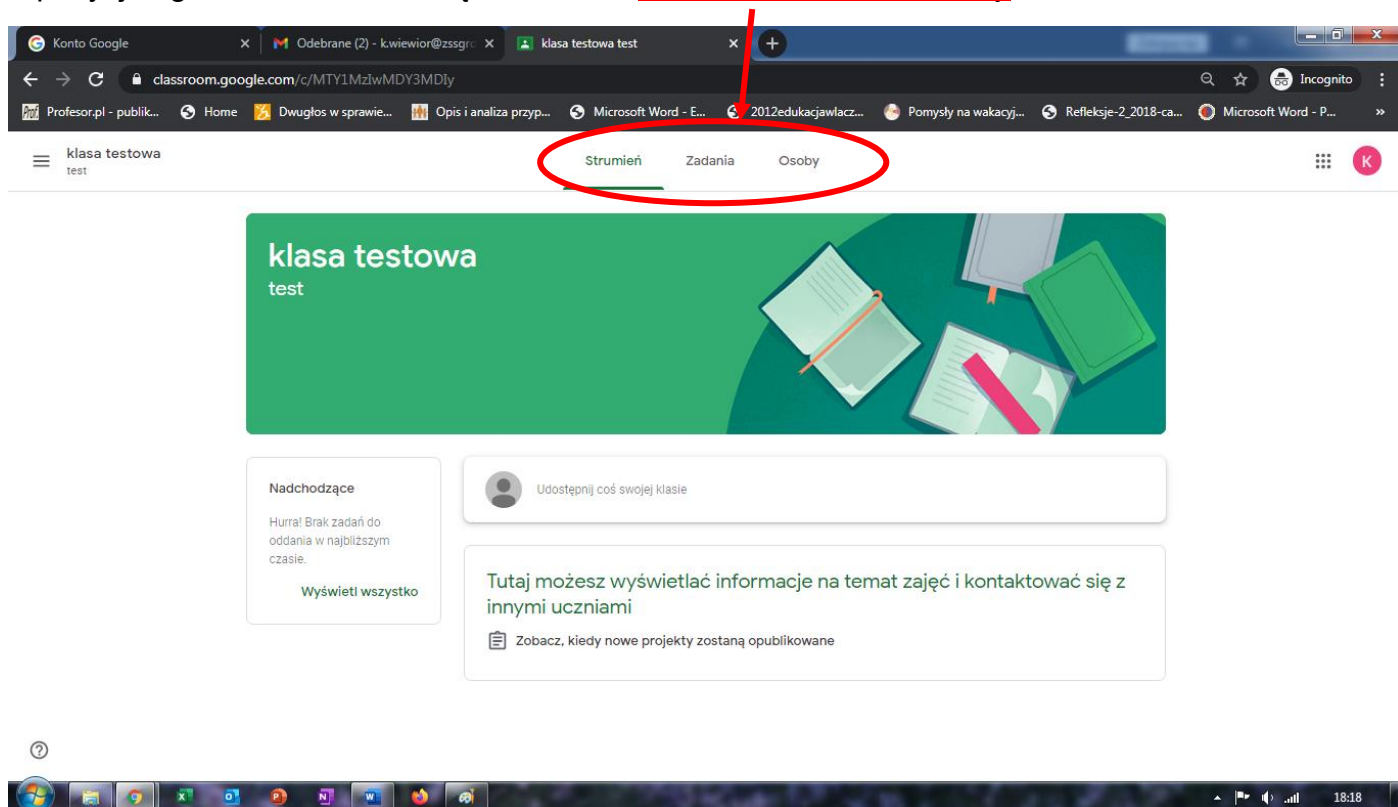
Konto Google
Odebrane (2) - k.wiewior@zssgr
klasa testowa test
classroom.google.com/c/MTY1MzIwMDY3MDIy
Incognito
Profesor.pl - publik... Home Dwugłos w sprawie... Opis i analiza przyp... Microsoft Word - E... 2012edukacjawlacz... Pomysły na wakacyj... Refleksje-2_2018-ca... Microsoft Word - P...
klasa testowa
test
Strumień Zadania Osoby
K

klasa testowa
test

Nadchodzące
Hurra! Brak zadań do oddania w najbliższym czasie.
Wyświetl wszystko

Udostępnij coś swojej klasie

Tutaj możesz wyświetlać informacje na temat zajęć i kontaktować się z innymi uczniami
Zobacz, kiedy nowe projekty zostaną opublikowane

18:18